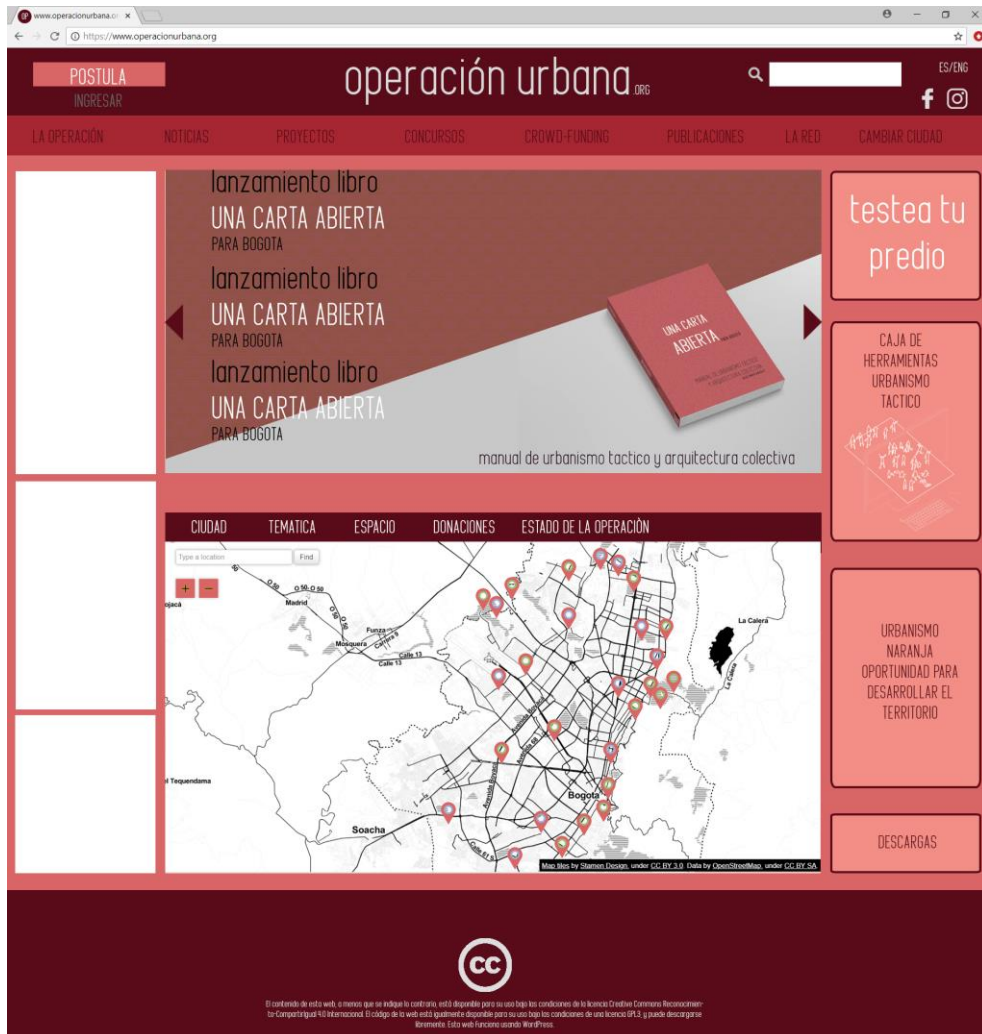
www.operacionurbana.o ×

https://www.operacionurbana.org

POSTULA
INGRESAR

operación urbana.ORG

ES/ENG

LA OPERACIÓN NOTICIAS PROYECTOS CONCURSOS CROWD-FUNDING PUBLICACIONES LA RED CAMBIAR CIUDAD

lanzamiento libro
UNA CARTA ABIERTA
PARA BOGOTA
lanzamiento libro
UNA CARTA ABIERTA
PARA BOGOTA
lanzamiento libro
UNA CARTA ABIERTA
PARA BOGOTA

UNA CARTA ABIERTA

manual de urbanismo tactico y arquitectura colectiva

testea tu predio

CAJA DE HERRAMIENTAS URBANISMO TACTICO

CIUDAD TEMATICA ESPACIO DONACIONES ESTADO DE LA OPERACIÓN

Type a location Find

+ −

Madrid
Funza
Mosquera
Calle 13
La Calera
Tequendama
Soacha
Bogota

Map tiles by Stamen Design, under CC BY 3.0. Data by OpenStreetMap, under CC BY SA

URBANISMO NARANJA OPORTUNIDAD PARA DESARROLLAR EL TERRITORIO

DESCARGAS

cc

El contenido de esta web, a menos que se indique lo contrario, está disponible para su uso bajo las condiciones de la licencia Creative Commons Reconocimiento-CompartirIgual 4.0 Internacional. El código de la web está igualmente disponible para su uso bajo las condiciones de una licencia GPL3, y puede descargarse libremente. Esta web funciona usando WordPress.